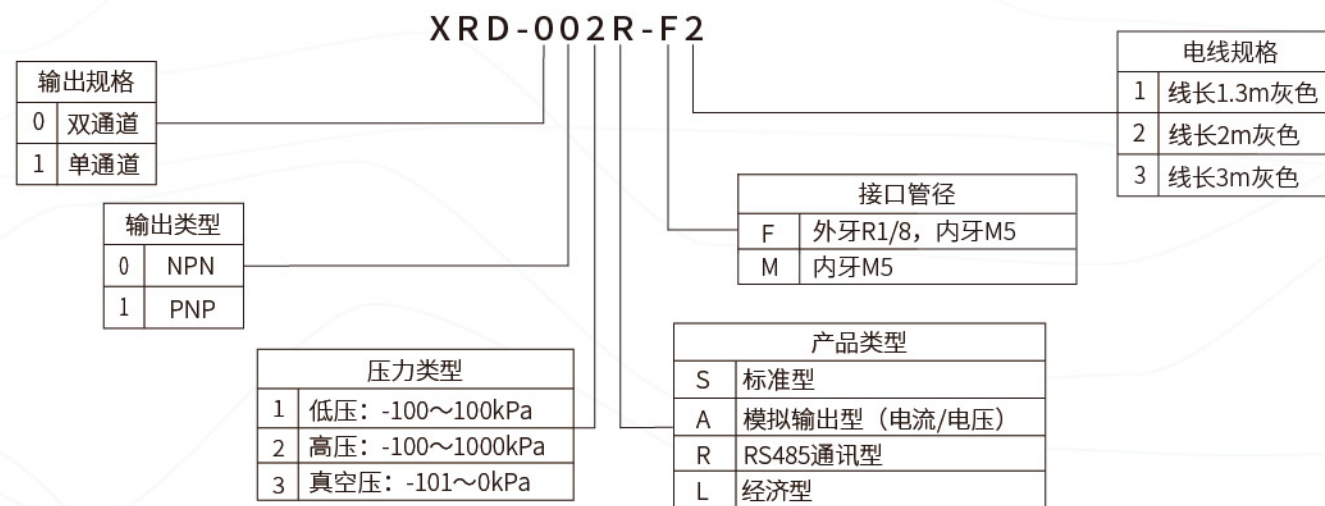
XRD-002R-F2

| 输出规格 | |
|---|---|
| 0 | 双通道 |
| 1 | 单通道 |

| 输出类型 | |
|---|---|
| 0 | NPN |
| 1 | PNP |

| 压力类型 | |
|---|---|
| 1 | 低压：-100～100kPa |
| 2 | 高压：-100～1000kPa |
| 3 | 真空压：-101～0kPa |

| 电线规格 | |
|---|---|
| 1 | 线长1.3m灰色 |
| 2 | 线长2m灰色 |
| 3 | 线长3m灰色 |

| 接口管径 | |
|---|---|
| F | 外牙R1/8，内牙M5 |
| M | 内牙M5 |

| 产品类型 | |
|---|---|
| S | 标准型 |
| A | 模拟输出型（电流/电压） |
| R | RS485通讯型 |
| L | 经济型 |